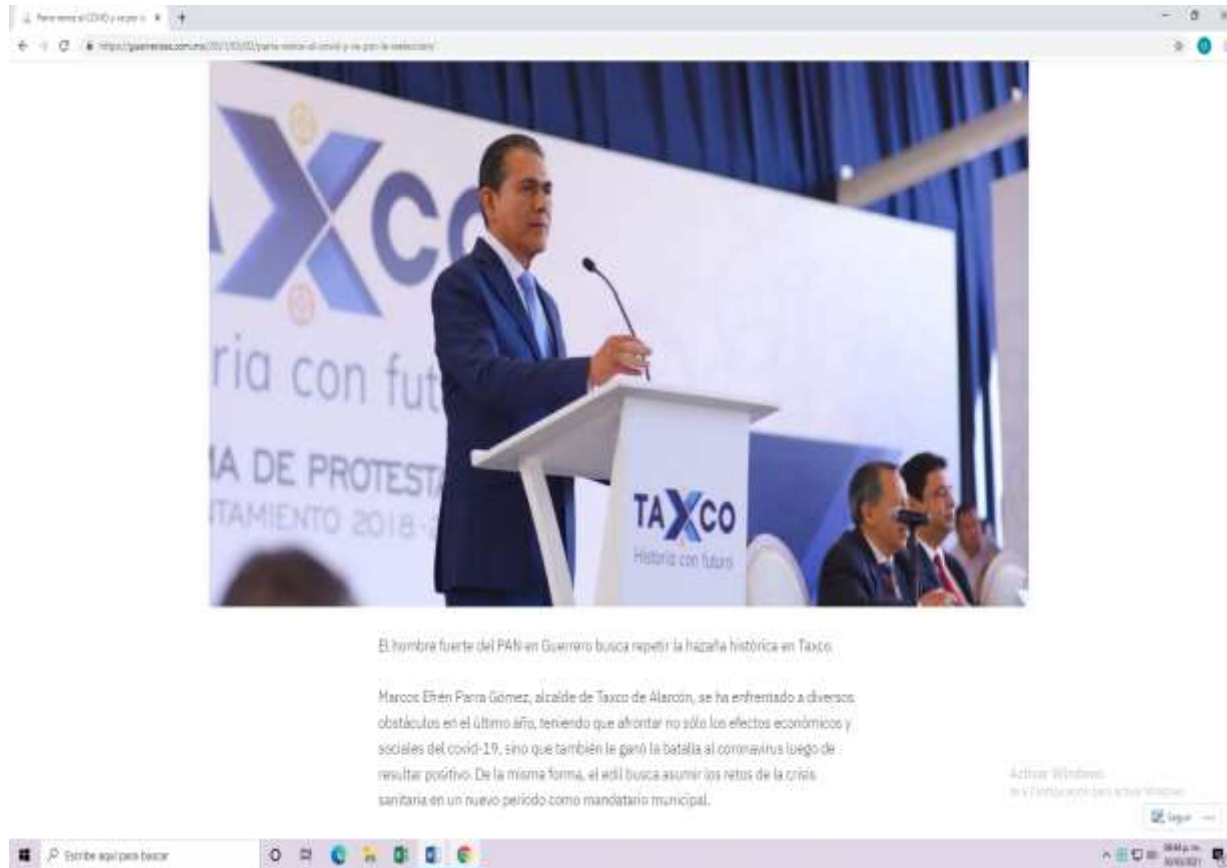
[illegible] ×

https://guerreroes.com.mx/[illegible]/parra-vence-al-covid-y-va-por-la-reeleccion/

TAXCO
ria con fut
MA DE PROTESTA
TAMIENTO 2018-

TAXCO
Historia con futuro

El hombre fuerte del PAN en Guerrero busca repetir la hazaña histórica en Taxco.

Marcos Efrén Parra Gómez, alcalde de Taxco de Alarcón, se ha enfrentado a diversos obstáculos en el último año, teniendo que afrontar no sólo los efectos económicos y sociales del covid-19, sino que también le ganó la batalla al coronavirus luego de resultar positivo. De la misma forma, el edil busca asumir los retos de la crisis sanitaria en un nuevo periodo como mandatario municipal.

Activar Windows
Ve a Configuración para activar Windows.

Seguir

Escribe aquí para buscar

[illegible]